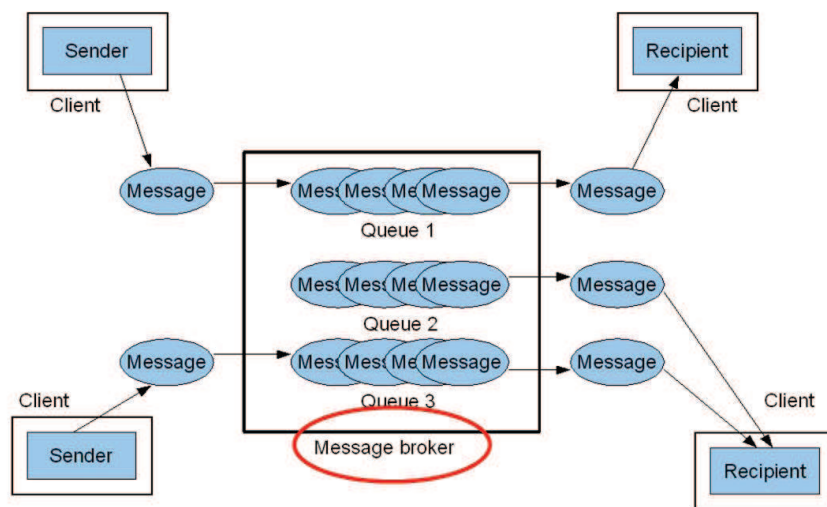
Sender

Client

Recipient

Client

Message

Mess Mess Me Message

Message

Queue 1

Mess Mess Me Message

Message

Queue 2

Message

Mess Mess Me Message

Message

Queue 3

Client

Client

Sender

Message broker

Recipient